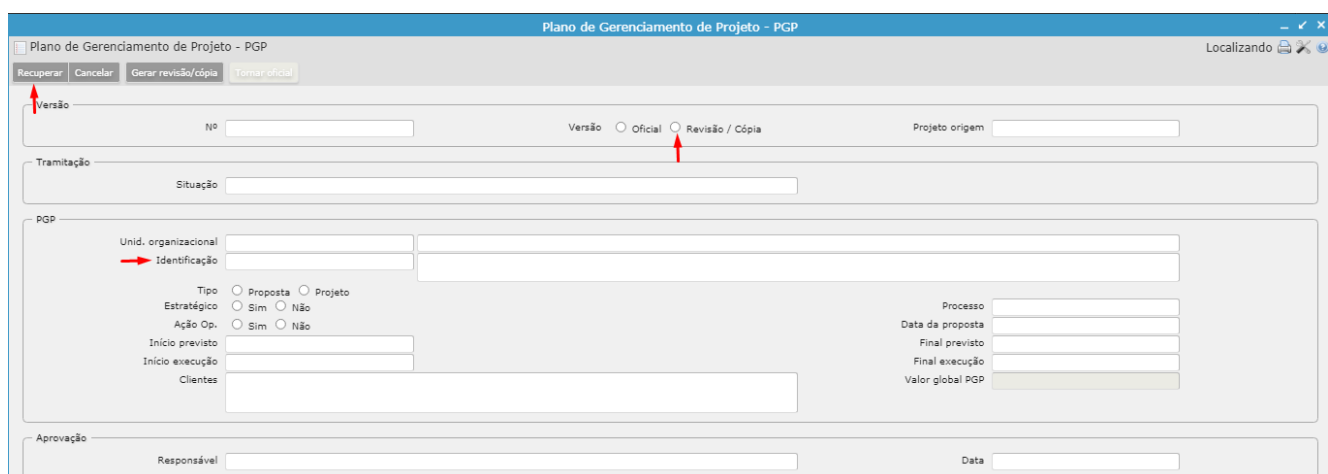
Plano de Gerenciamento de Projeto - PGP

Plano de Gerenciamento de Projeto - PGP

Localizando

Recuperar Cancelar Gerar revisão/cópia Tornar oficial

Versão

Nº

Versão Oficial Revisão / Cópia

Projeto origem

Tramitação

Situação

PGP

Unid. organizacional

Identificação

Tipo Proposta Projeto

Estratégico Sim Não

Processo

Ação Op. Sim Não

Data da proposta

Início previsto

Final previsto

Início execução

Final execução

Clientes

Valor global PGP

Aprovação

Responsável

Data